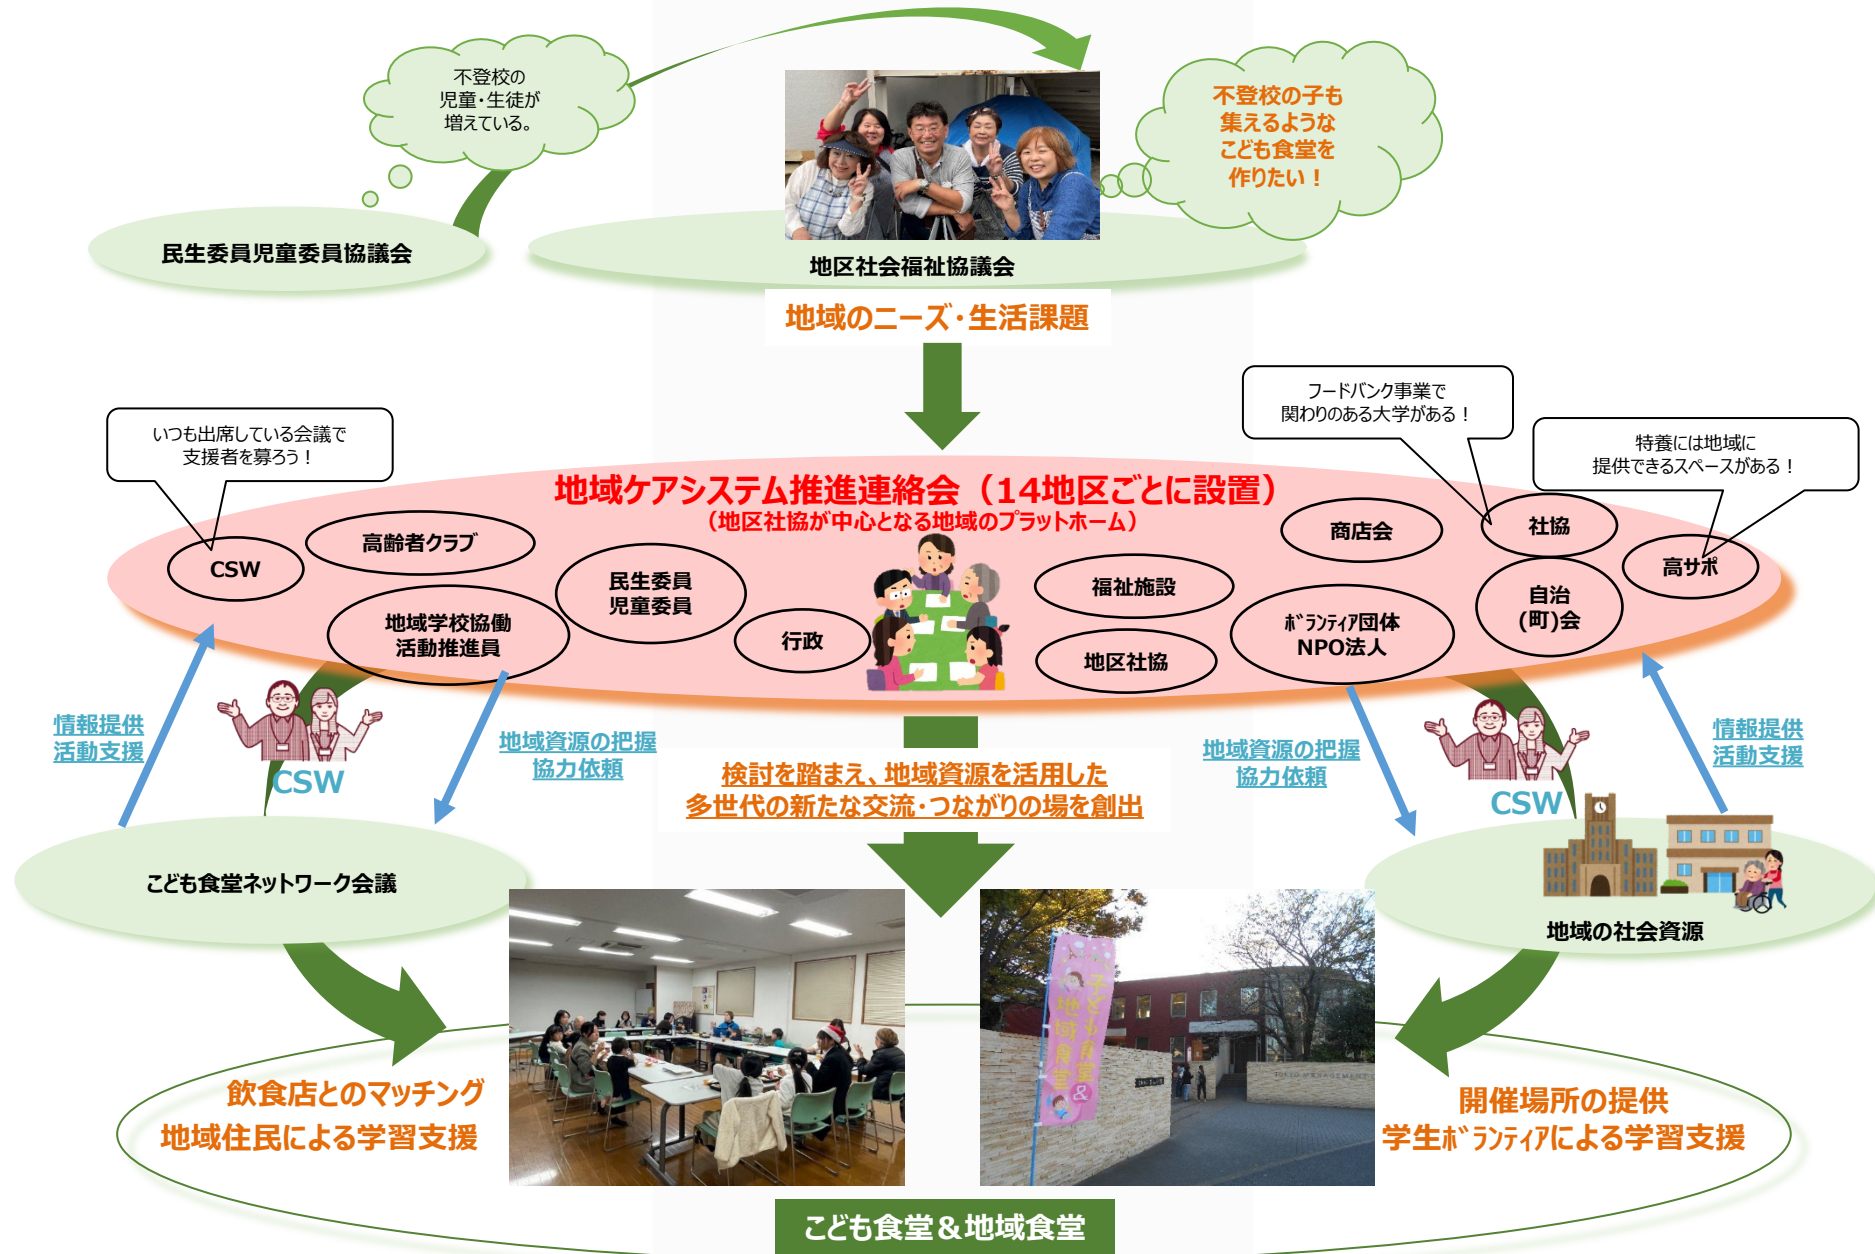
不登校の
児童・生徒が
増えている。

不登校の子も
集えるような
こども食堂を
作りたい！

民生委員児童委員協議会

地区社会福祉協議会

地域のニーズ・生活課題

いつも出席している会議で
支援者を募ろう！

フードバンク事業で
関わりのある大学がある！

特養には地域に
提供できるスペースがある！

地域ケアシステム推進連絡会（14地区ごとに設置）
（地区社協が中心となる地域のプラットホーム）

CSW

高齢者クラブ

地域学校協働
活動推進員

民生委員
児童委員

行政

福祉施設

地区社協

商店会

ﾎﾞﾗﾝﾃｨｱ団体
NPO法人

社協

自治
(町)会

高サポ

情報提供
活動支援

CSW

地域資源の把握
協力依頼

検討を踏まえ、地域資源を活用した
多世代の新たな交流・つながりの場を創出

地域資源の把握
協力依頼

CSW

情報提供
活動支援

こども食堂ネットワーク会議

地域の社会資源

子ども食堂 地域食堂 &

飲食店とのマッチング
地域住民による学習支援

開催場所の提供
学生ﾎﾞﾗﾝﾃｨｱによる学習支援

こども食堂＆地域食堂